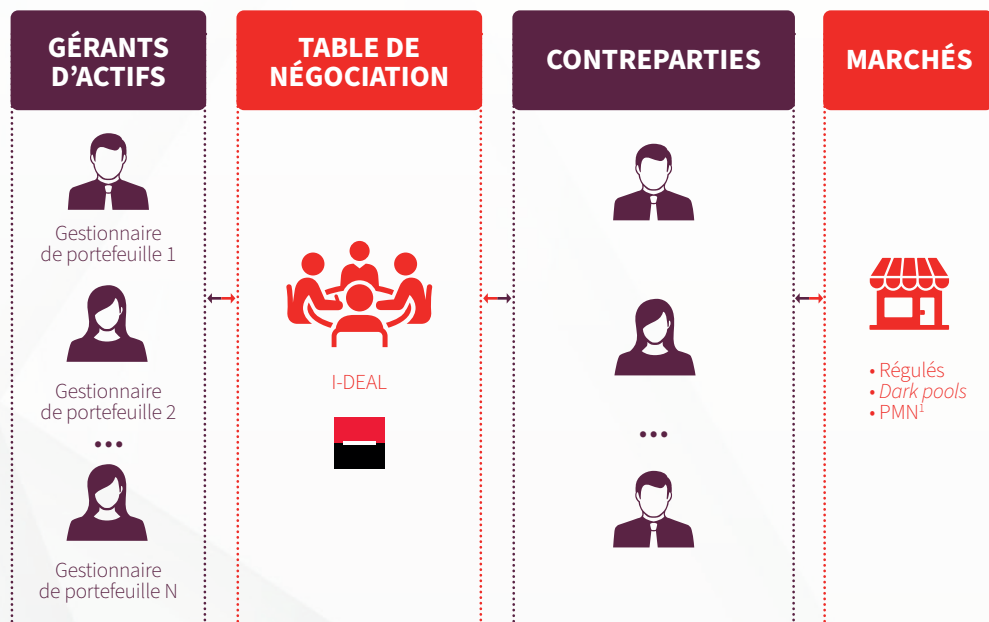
GÉRANTS D'ACTIFS

Gestionnaire de portefeuille 1

Gestionnaire de portefeuille 2

...

Gestionnaire de portefeuille N

TABLE DE NÉGOCIATION

I-DEAL

CONTREPARTIES

...

MARCHÉS

• Régulés
• *Dark pools*
• PMN$^1$